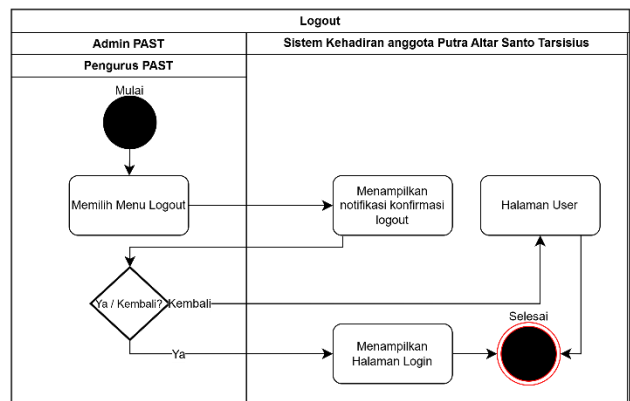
Logout

Admin PAST

Pengurus PAST

Sistem Kehadiran anggota Putra Altar Santo Tarsisius

Mulai

Memilih Menu Logout

Menampilkan notifikasi konfirmasi logout

Halaman User

Ya / Kembali?

Kembali

Ya

Menampilkan Halaman Login

Selesai